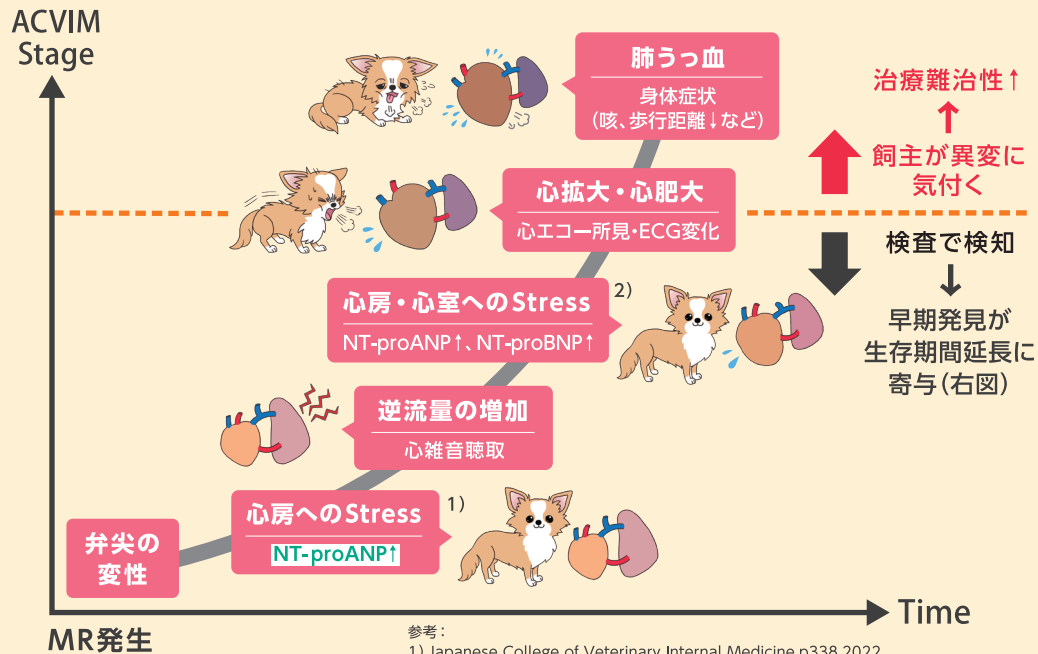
ACVIM Stage

肺うっ血
身体症状
(咳、歩行距離↓など)

治療難治性↑
↑
飼主が異変に気付く

心拡大・心肥大
心エコー所見・ECG変化

検査で検知
↓
早期発見が生存期間延長に寄与(右図)

心房・心室へのStress
NT-proANP↑、NT-proBNP↑
2)

逆流量の増加
心雑音聴取

心房へのStress
NT-proANP↑
1)

弁尖の変性

Time

MR発生

参考:
1) Japanese College of Veterinary Internal Medicine p338 2022